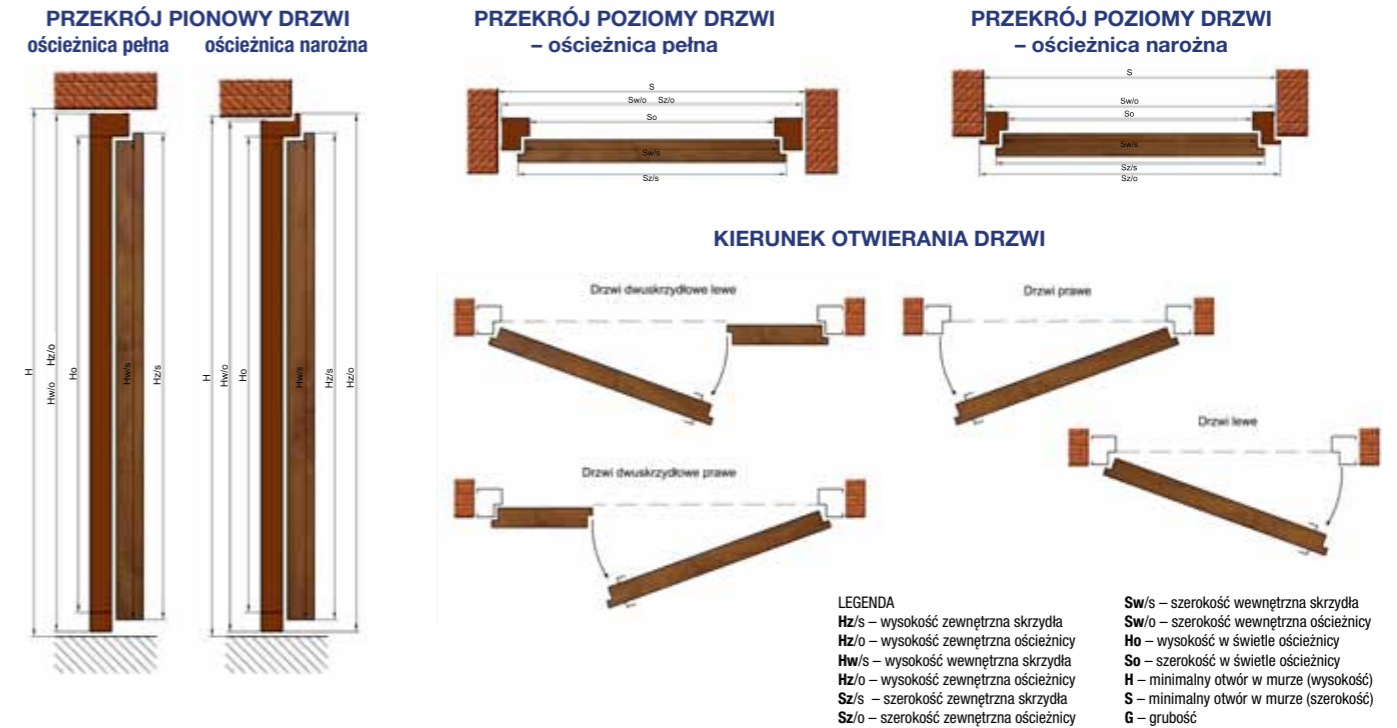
PRZEKRÓJ PIONOWY DRZWI
ościeżnica pełna ościeżnica narożna

H Hw/o Hz/o Ho Hw/s Hz/s

H Hw/o Ho Hw/s Hz/s Hz/o

PRZEKRÓJ POZIOMY DRZWI
– ościeżnica pełna

S
Sw/o Sz/o
So
Sw/s
Sz/s

PRZEKRÓJ POZIOMY DRZWI
– ościeżnica narożna

S
Sw/o
So
Sw/s
Sz/s
Sz/o

KIERUNEK OTWIERANIA DRZWI

Drzwi dwuskrzydłowe lewe

Drzwi prawe

Drzwi lewe

Drzwi dwuskrzydłowe prawe

LEGENDA
Hz/s – wysokość zewnętrzna skrzydła
Hz/o – wysokość zewnętrzna ościeżnicy
Hw/s – wysokość wewnętrzna skrzydła
Hz/o – wysokość zewnętrzna ościeżnicy
Sz/s – szerokość zewnętrzna skrzydła
Sz/o – szerokość zewnętrzna ościeżnicy

Sw/s – szerokość wewnętrzna skrzydła
Sw/o – szerokość wewnętrzna ościeżnicy
Ho – wysokość w świetle ościeżnicy
So – szerokość w świetle ościeżnicy
H – minimalny otwór w murze (wysokość)
S – minimalny otwór w murze (szerokość)
G – grubość